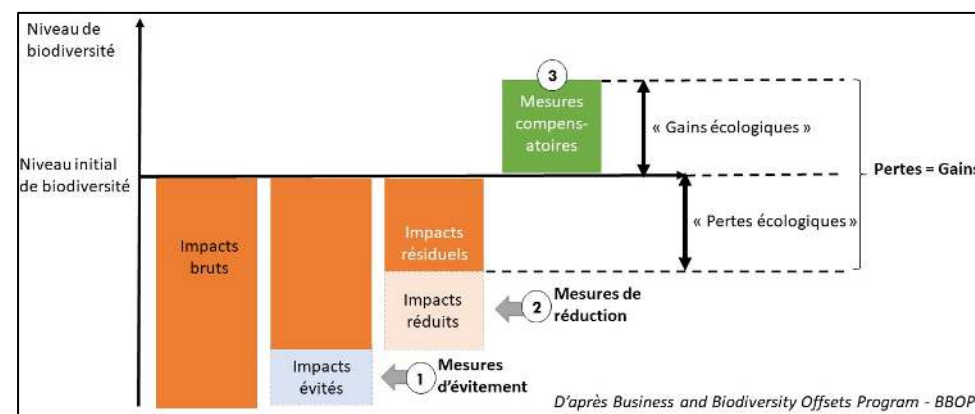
Niveau de biodiversité

3

Mesures compensatoires

« Gains écologiques »

Niveau initial de biodiversité

Pertes = Gains

« Pertes écologiques »

Impacts bruts

Impacts résiduels

Impacts réduits

2 Mesures de réduction

Impacts évités

1 Mesures d'évitement

D'après Business and Biodiversity Offsets Program - BBOP